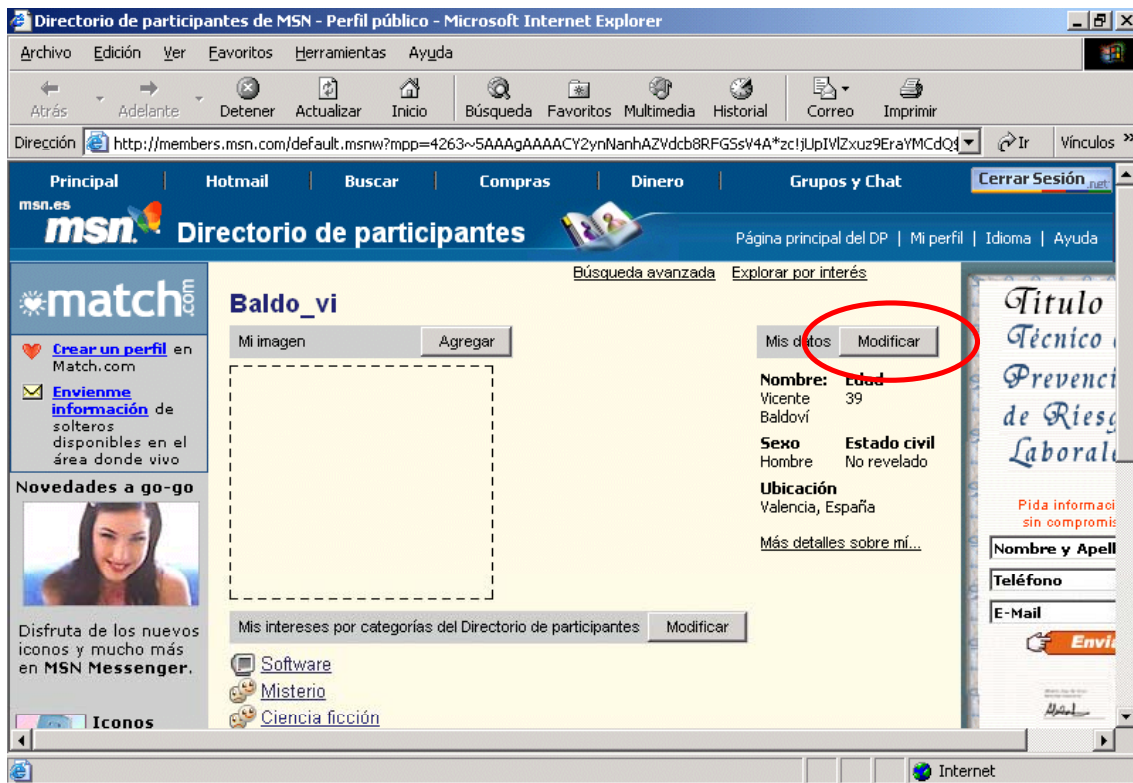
Directorio de participantes de MSN - Perfil público - Microsoft Internet Explorer

Archivo Edición Ver Favoritos Herramientas Ayuda

Atrás Adelante Detener Actualizar Inicio Búsqueda Favoritos Multimedia Historial Correo Imprimir

Dirección http://members.msn.com/default.msnw?mpp=4263~5AAAgAAAACY2ynNanhAZVdcb8RFGSsV4A*zc!jUpIVlZxuz9EraYMCdQ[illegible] Ir Vínculos »

Principal | Hotmail | Buscar | Compras | Dinero | Grupos y Chat | Cerrar Sesión .net

msn.es
msn Directorio de participantes

Página principal del DP | Mi perfil | Idioma | Ayuda

match.com

Crear un perfil en Match.com

Envíenme información de solteros disponibles en el área donde vivo

Novedades a go-go

Disfruta de los nuevos iconos y mucho más en MSN Messenger.

Iconos

Búsqueda avanzada Explorar por interés

Baldo_vi

Mi imagen Agregar

Mis datos Modificar

Nombre: Vicente Baldoví
Edad 39

Sexo Hombre
Estado civil No revelado

Ubicación Valencia, España

Más detalles sobre mí...

Mis intereses por categorías del Directorio de participantes Modificar

Software
Misterio
Ciencia ficción

Titulo Técnico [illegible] Prevenci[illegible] de Riesg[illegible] Laboral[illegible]

Pida informaci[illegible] sin compromis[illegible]

Nombre y Apell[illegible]
Teléfono
E-Mail
Envi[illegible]

Internet